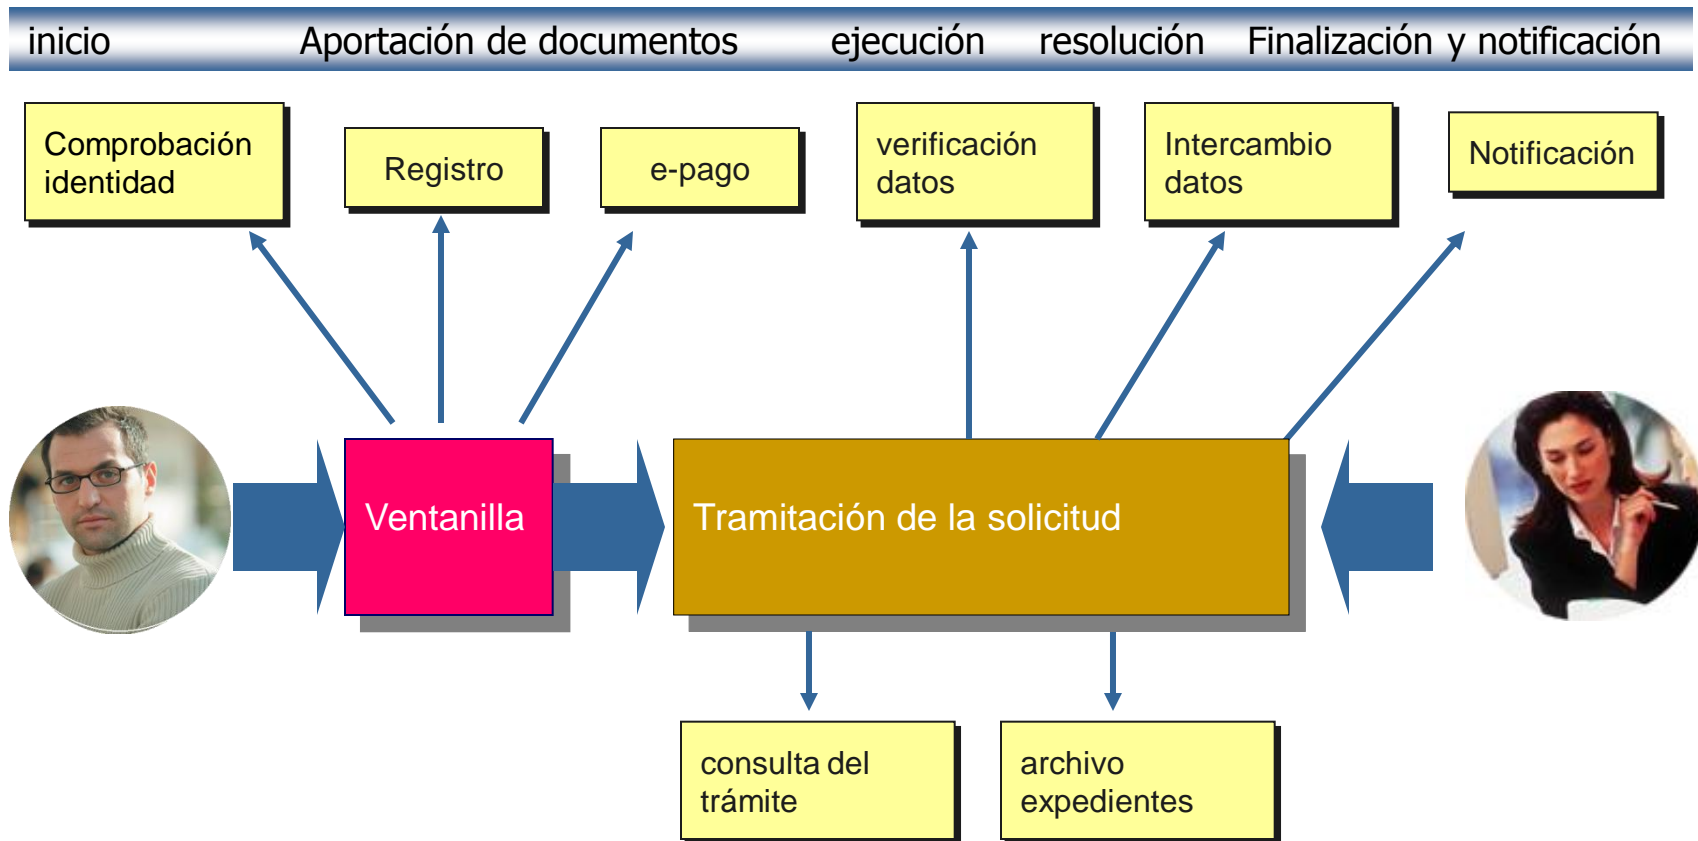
inicio Aportación de documentos ejecución resolución Finalización y notificación

Comprobación identidad

Registro

e-pago

verificación datos

Intercambio datos

Notificación

Ventanilla

Tramitación de la solicitud

consulta del trámite

archivo expedientes